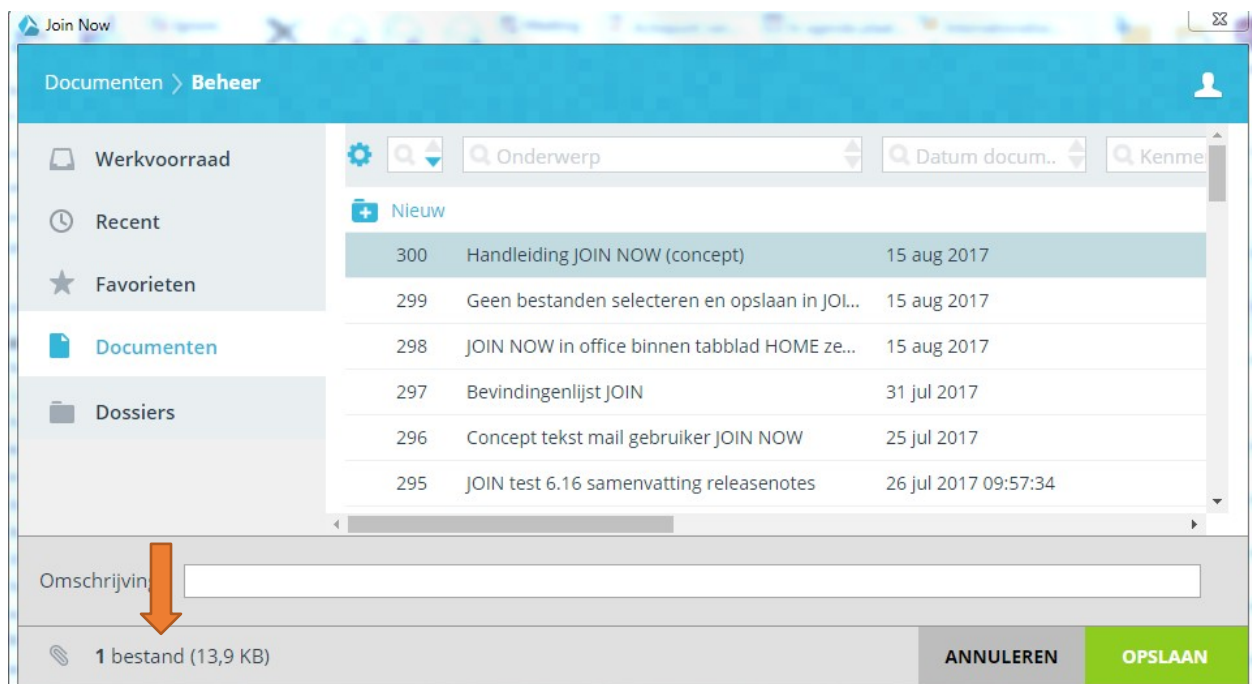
Join Now

Documenten > Beheer

Werkvoorraad
Recent
Favorieten
Documenten
Dossiers

Onderwerp
Datum docum..
Kenme

Nieuw

| | | |
|---|---|---|
| 300 | Handleiding JOIN NOW (concept) | 15 aug 2017 |
| 299 | Geen bestanden selecteren en opslaan in JOI... | 15 aug 2017 |
| 298 | JOIN NOW in office binnen tabblad HOME ze... | 15 aug 2017 |
| 297 | Bevindingenlijst JOIN | 31 jul 2017 |
| 296 | Concept tekst mail gebruiker JOIN NOW | 25 jul 2017 |
| 295 | JOIN test 6.16 samenvatting releasenotes | 26 jul 2017 09:57:34 |

Omschrijving

1 bestand (13,9 KB)

ANNULEREN
OPSLAAN